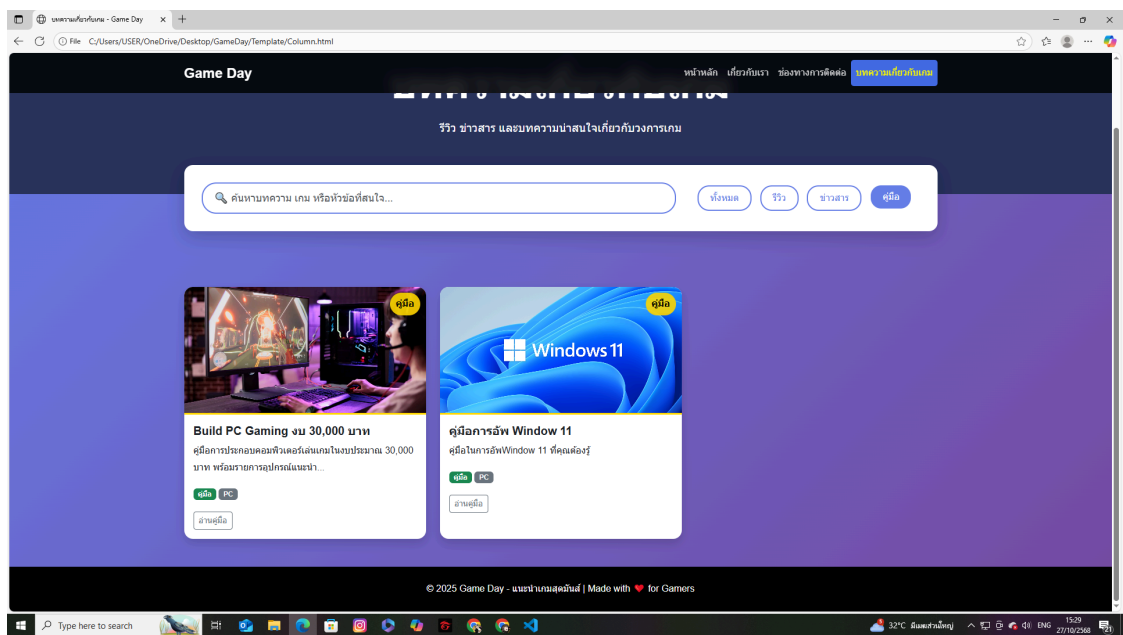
บทความเกี่ยวกับเกม - Game Day

File C:/Users/USER/OneDrive/Desktop/GameDay/Template/Column.html

Game Day

หน้าหลัก เกี่ยวกับเรา ช่องทางการติดต่อ บทความเกี่ยวกับเกม

รีวิว ข่าวสาร และบทความน่าสนใจเกี่ยวกับวงการเกม

ค้นหาบทความ เกม หรือหัวข้อที่สนใจ...

ทั้งหมด รีวิว ข่าวสาร คู่มือ

คู่มือ

Build PC Gaming งบ 30,000 บาท

คู่มือการประกอบคอมพิวเตอร์เล่นเกมในงบประมาณ 30,000 บาท พร้อมรายการอุปกรณ์แนะนำ...

คู่มือ PC

อ่านคู่มือ

คู่มือ

Windows 11

คู่มือการอัพ Window 11

คู่มือในการอัพWindow 11 ที่คุณต้องรู้

คู่มือ PC

อ่านคู่มือ

© 2025 Game Day - แนะนำเกมสุดมันส์ | Made with ❤ for Gamers

Type here to search

32°C มีเมฆส่วนใหญ่ ENG 15:29 27/10/2568 21